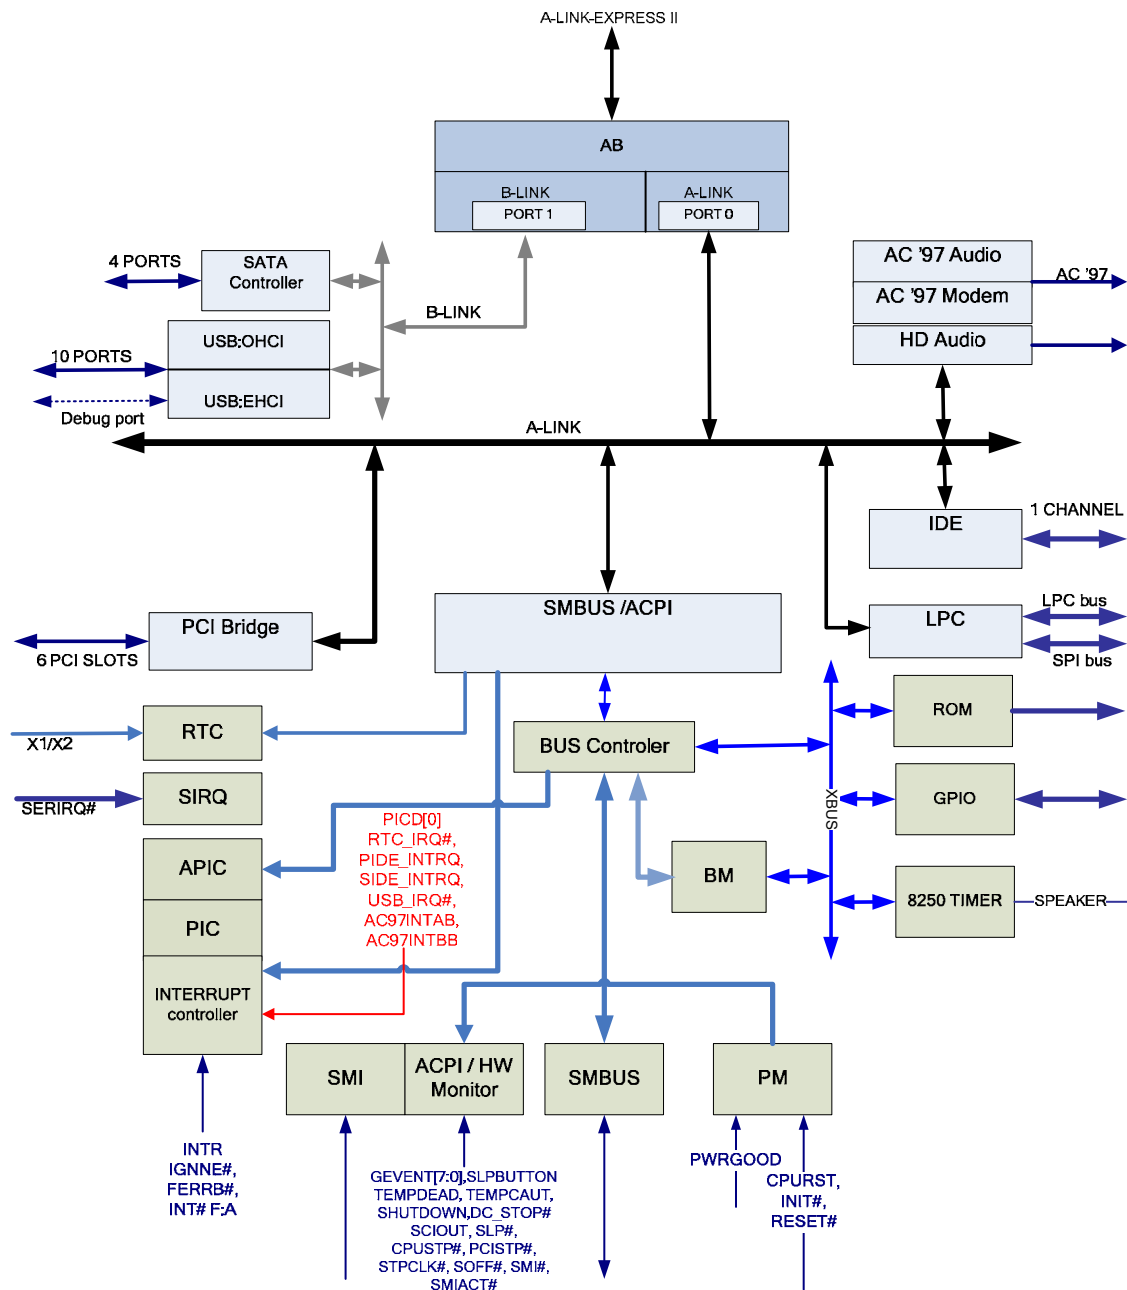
A-LINK-EXPRESS II

AB

B-LINK
PORT 1

A-LINK
PORT 0

4 PORTS

SATA Controller

B-LINK

10 PORTS

USB:OHCI

USB:EHCI

Debug port

AC '97 Audio

AC '97 Modem

AC '97

HD Audio

A-LINK

IDE

1 CHANNEL

SMBUS /ACPI

PCI Bridge

6 PCI SLOTS

LPC

LPC bus

SPI bus

X1/X2

RTC

BUS Controler

ROM

SERIRQ#

SIRQ

GPIO

XBUS

APIC

PICD[0]
RTC_IRQ#,
PIDE_INTRQ,
SIDE_INTRQ,
USB_IRQ#,
AC97INTAB,
AC97INTBB

BM

8250 TIMER

SPEAKER

PIC

INTERRUPT controller

SMI

ACPI / HW Monitor

SMBUS

PM

INTR
IGNNE#,
FERRB#,
INT# F:A

GEVENT[7:0],SLPBUTTON
TEMPDEAD, TEMPCAUT,
SHUTDOWN,DC_STOP#
SCIOUT, SLP#,
CPUSTP#, PCISTP#,
STPCLK#, SOFF#, SMI#,
SMIACT#

PWRGOOD

CPURST,
INIT#,
RESET#